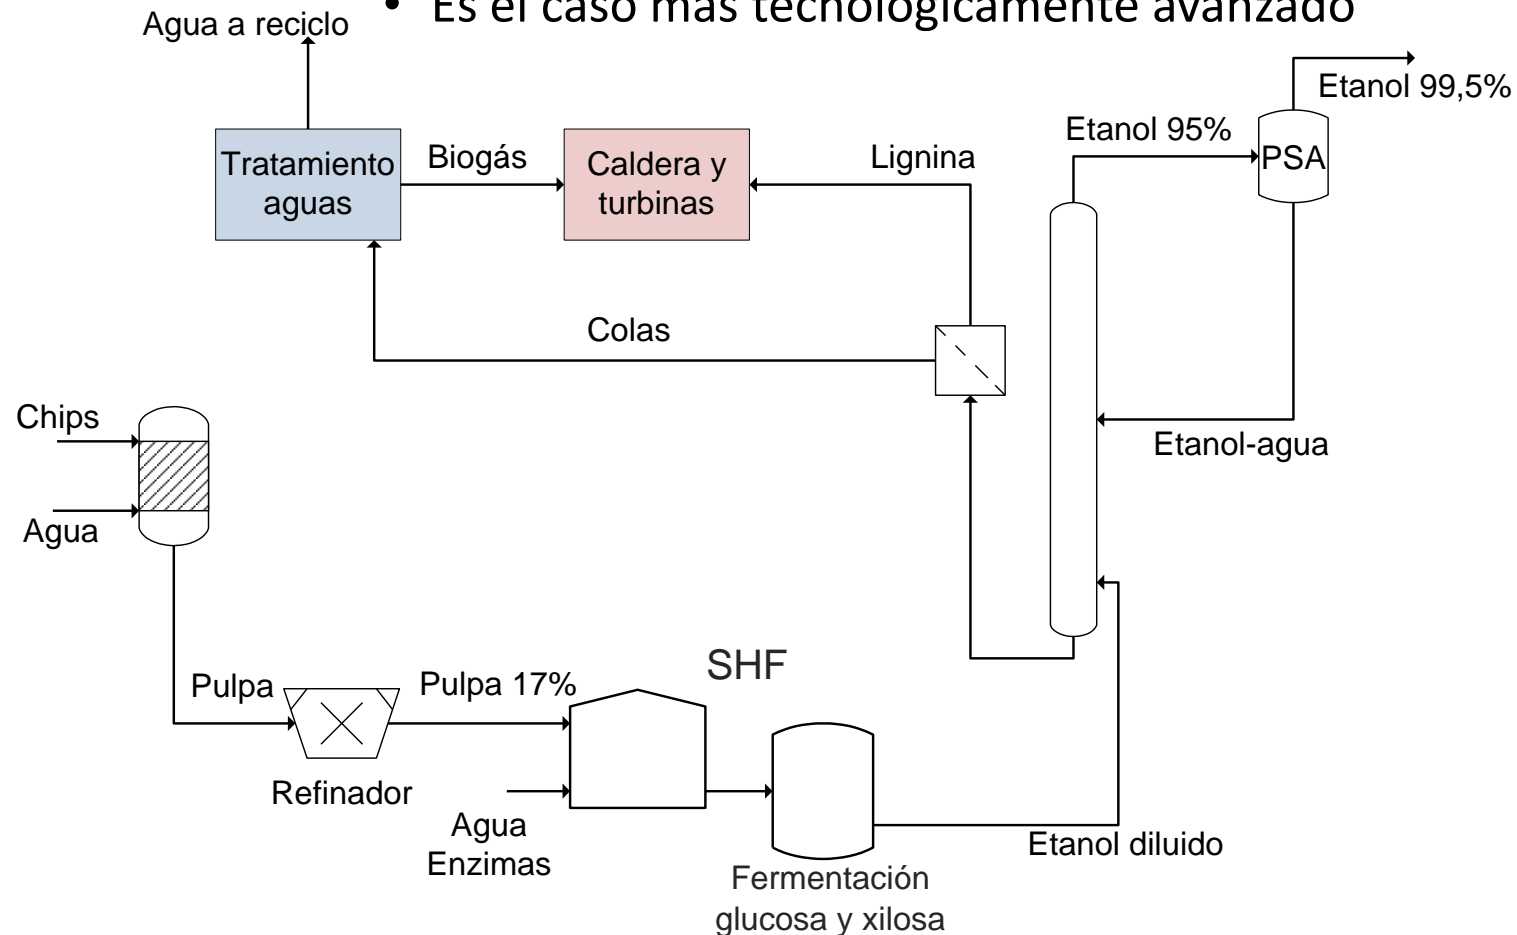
• Es el caso más tecnológicamente avanzado

Agua a reciclo

Tratamiento aguas

Biogás

Caldera y turbinas

Lignina

Etanol 95%

PSA

Etanol 99,5%

Colas

Chips

Agua

Etanol-agua

Pulpa

Pulpa 17%

SHF

Refinador

Agua
Enzimas

Fermentación glucosa y xilosa

Etanol diluido